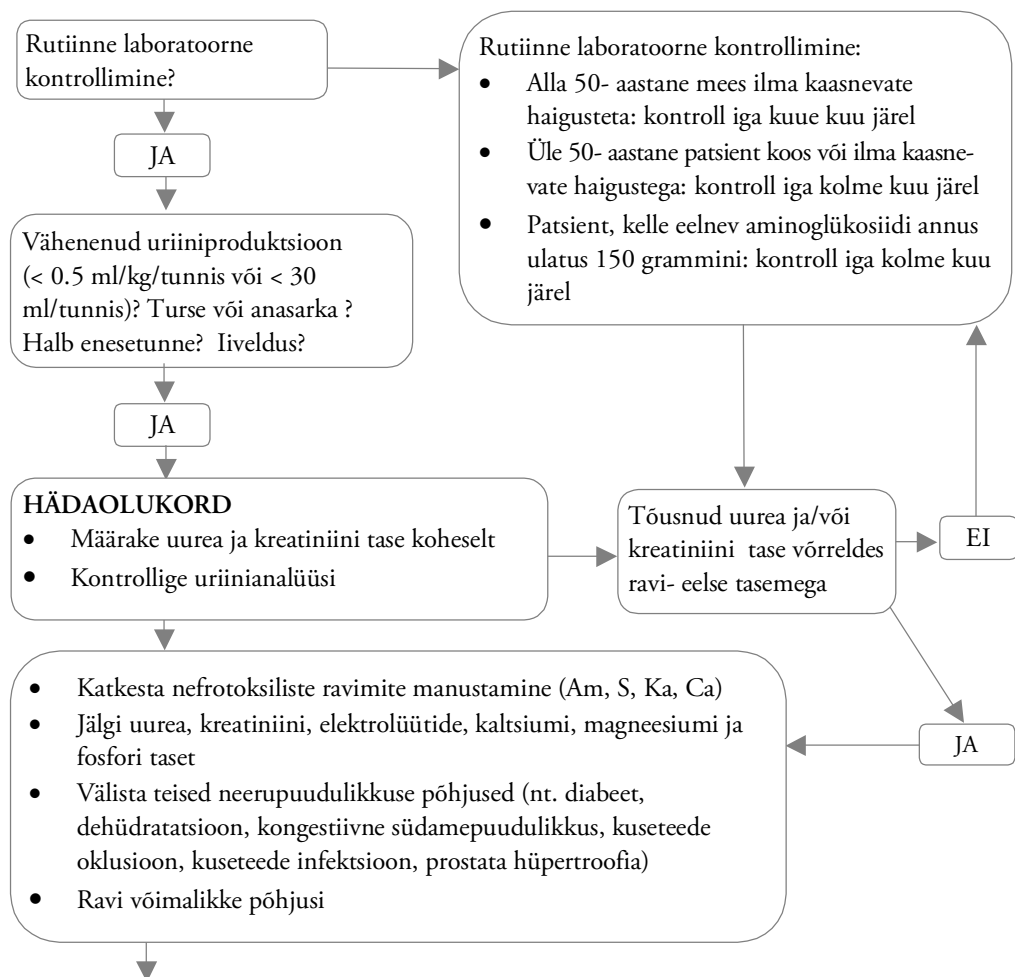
Rutiinne laboratoorne kontrollimine?

JA

Vähenenud uriiniproduktsioon (< 0.5 ml/kg/tunnis või < 30 ml/tunnis)? Turse või anasarka ? Halb enesetunne? Iiveldus?

JA

HÄDAOLUKORD
- Määrake uurea ja kreatiniini tase koheselt
- Kontrollige uriinianalüüsi

Rutiinne laboratoorne kontrollimine:
- Alla 50- aastane mees ilma kaasnevate haigusteta: kontroll iga kuue kuu järel
- Üle 50- aastane patsient koos või ilma kaasnevate haigustega: kontroll iga kolme kuu järel
- Patsient, kelle eelnev aminoglükosiidi annus ulatus 150 grammini: kontroll iga kolme kuu järel

Tõusnud uurea ja/või kreatiniini tase võrreldes ravi- eelse tasemega

EI

JA

- Katkesta nefrotoksiliste ravimite manustamine (Am, S, Ka, Ca)
- Jälgi uurea, kreatiniini, elektrolüütide, kaltsiumi, magneesiumi ja fosfori taset
- Välista teised neerupuudulikkuse põhjused (nt. diabeet, dehüdratatsioon, kongestiivne südamepuudulikkus, kuseteede oklusioon, kuseteede infektsioon, prostata hüpertroofia)
- Ravi võimalikke põhjusi